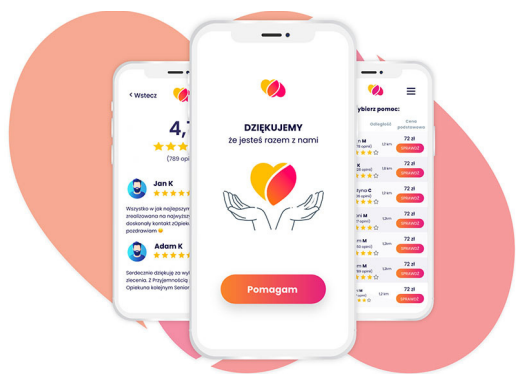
< Wstecz

4,7

(789 opi

Jan K

Wszystko w jak najlepszym zrealizowana na najwyższym doskonały kontakt zOpiek pozdrawiam

Adam K

Serdecznie dziękuję za wy zlecenia. Z Przyjemnością Opiekuna kolejnym Senior

DZIĘKUJEMY
że jesteś razem z nami

Pomagam

ybierz pomoc:

Odległość

Cena godzinowa

M
1,2 km
72 zł
SPRAWDŹ

K
1,2 km
72 zł
SPRAWDŹ

ryna C
1,2 km
72 zł
SPRAWDŹ

M
1,2 km
72 zł
SPRAWDŹ

M
1,2 km
72 zł
SPRAWDŹ

K
1,2 km
72 zł
SPRAWDŹ

M
1,2 km
72 zł
SPRAWDŹ